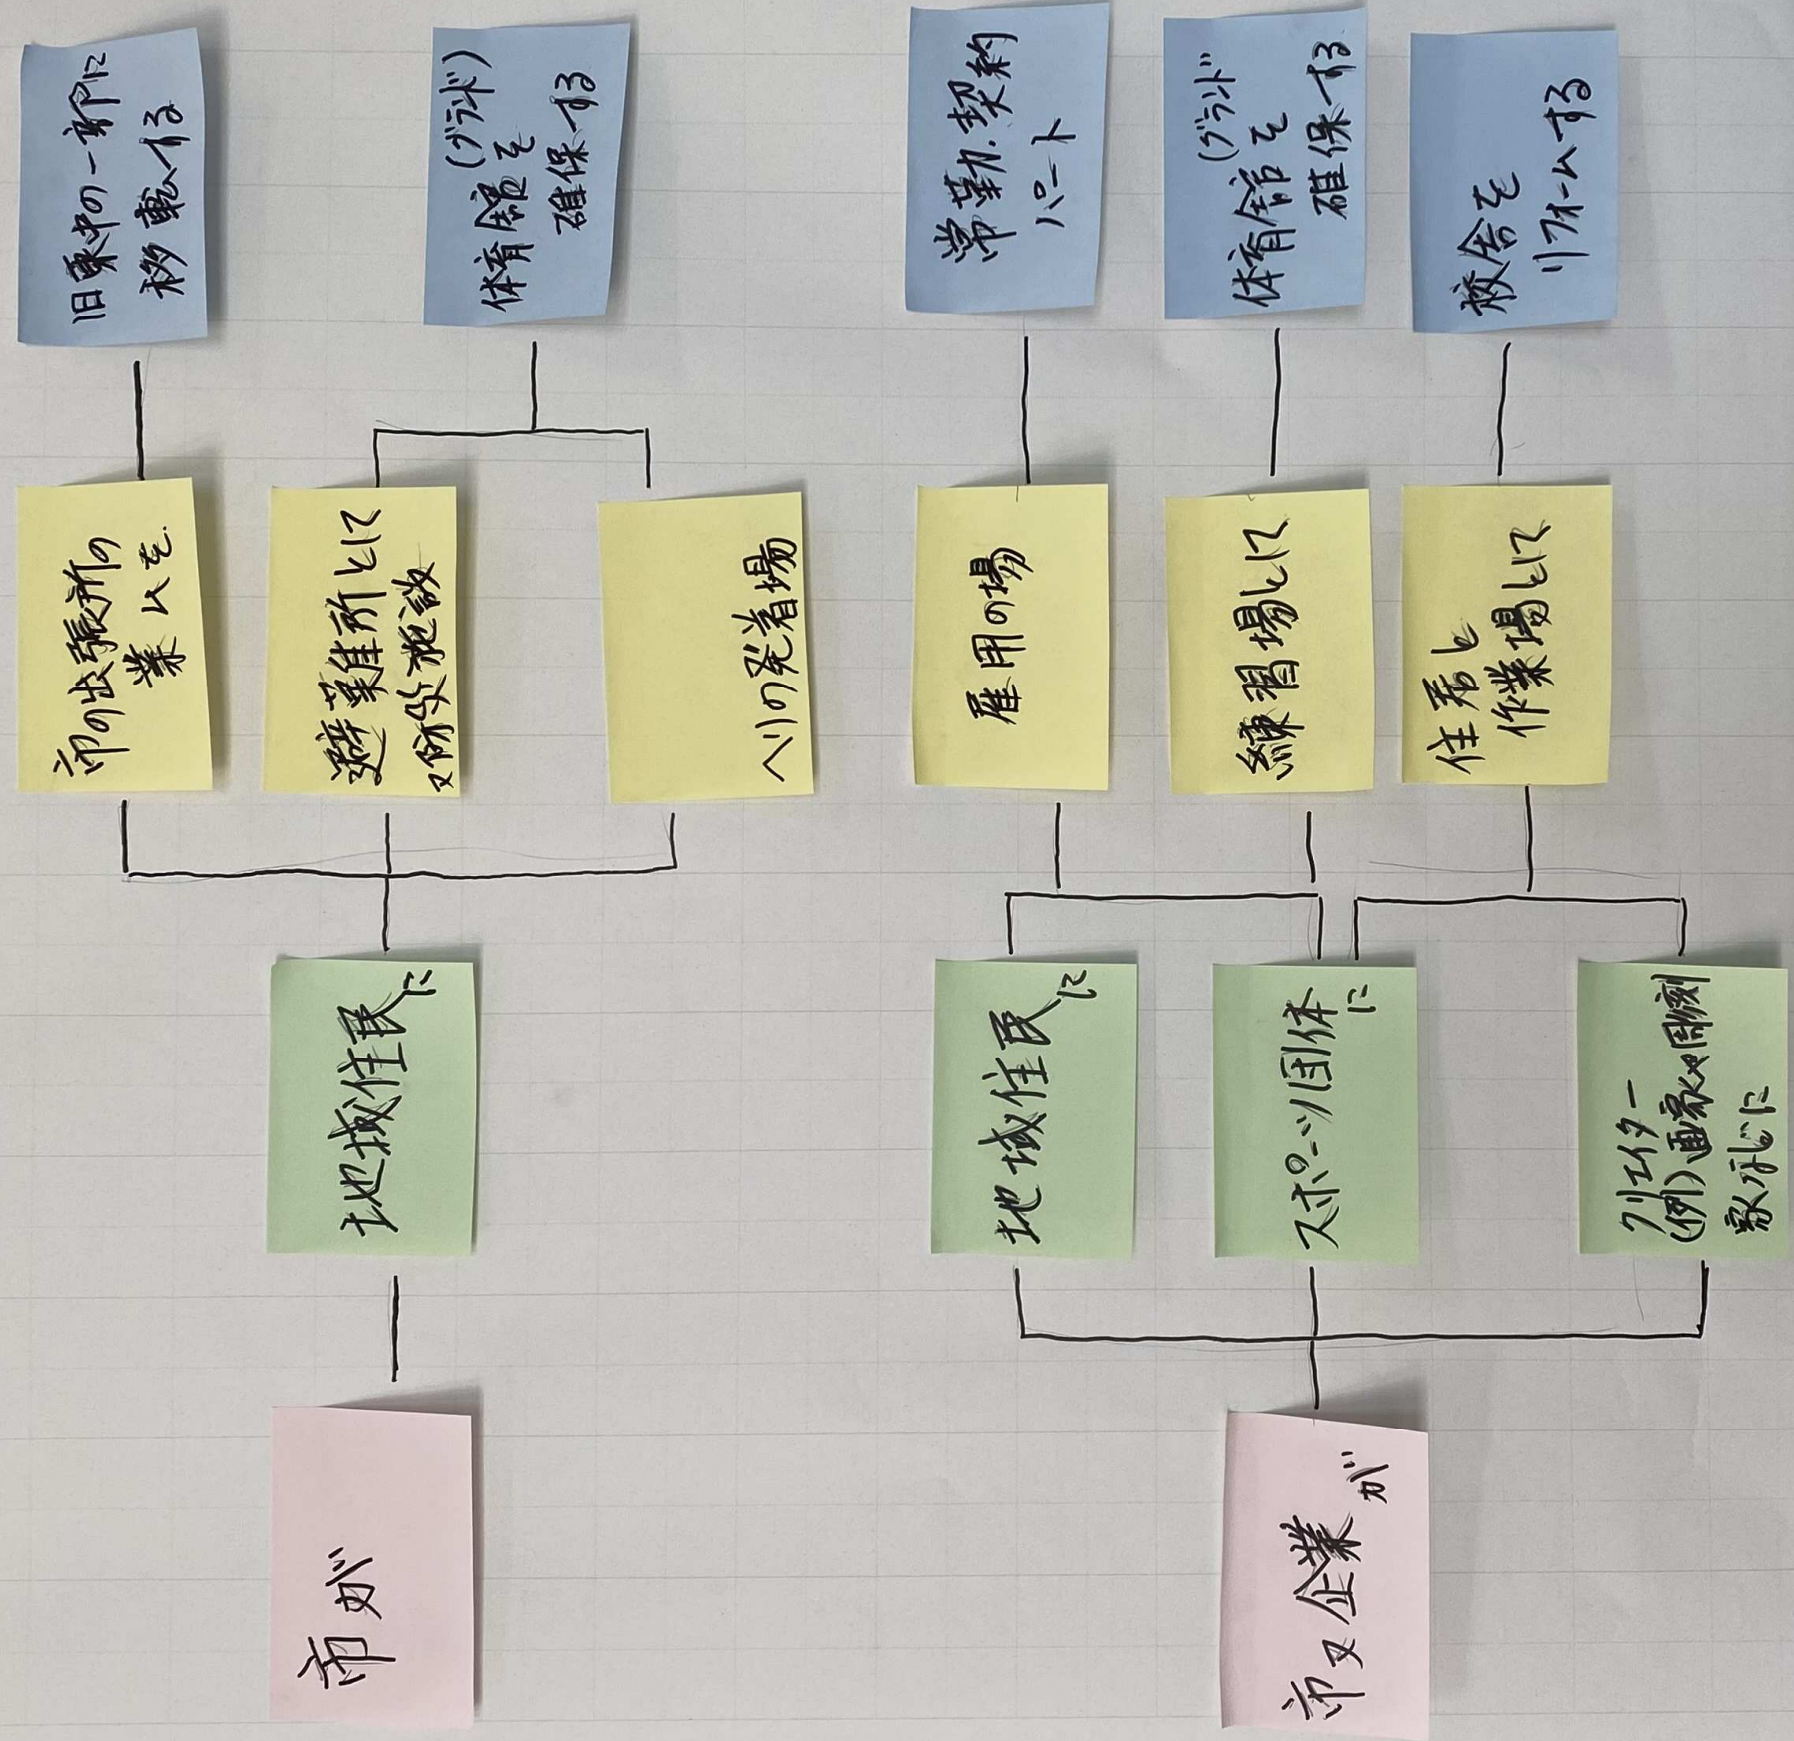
旧東中の一部に移転する

体育館(グランド)を確保する

常勤.契約パート

体育館(グランド)を確保する

校舎をリフォームする

市の出張所の業務を

避難所として防災施設

ヘリの発着場

雇用の場

練習場として

住居と作業場として

地域住民に

地域住民に

スポーツ団体に

クリエイター(例)画家や彫刻家などに

市が

市又企業が